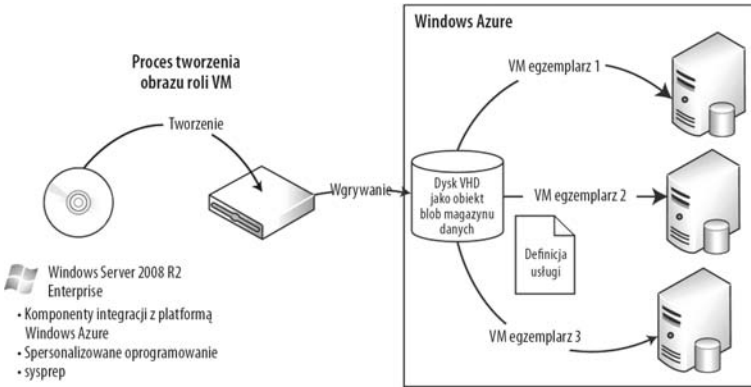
Proces tworzenia obrazu roli VM

Tworzenie

Wgrywanie

Windows Azure

VM egzemplarz 1

Dysk VHD jako obiekt blob magazynu danych

VM egzemplarz 2

Definicja usługi

VM egzemplarz 3

Windows Server 2008 R2 Enterprise

• Komponenty integracji z platformą Windows Azure
• Spersonalizowane oprogramowanie
• sysprep